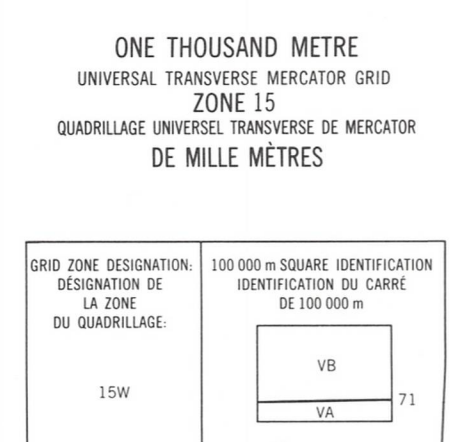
ONE THOUSAND METRE
UNIVERSAL TRANSVERSE MERCATOR GRID
ZONE 15
QUADRILLAGE UNIVERSEL TRANSVERSE DE MERCATOR
DE MILLE MÈTRES

| GRID ZONE DESIGNATION: DÉSIGNATION DE LA ZONE DU QUADRILLAGE: | 100 000 m SQUARE IDENTIFICATION IDENTIFICATION DU CARRÉ DE 100 000 m |
|---|---|
| 15W | VB VA 71 |